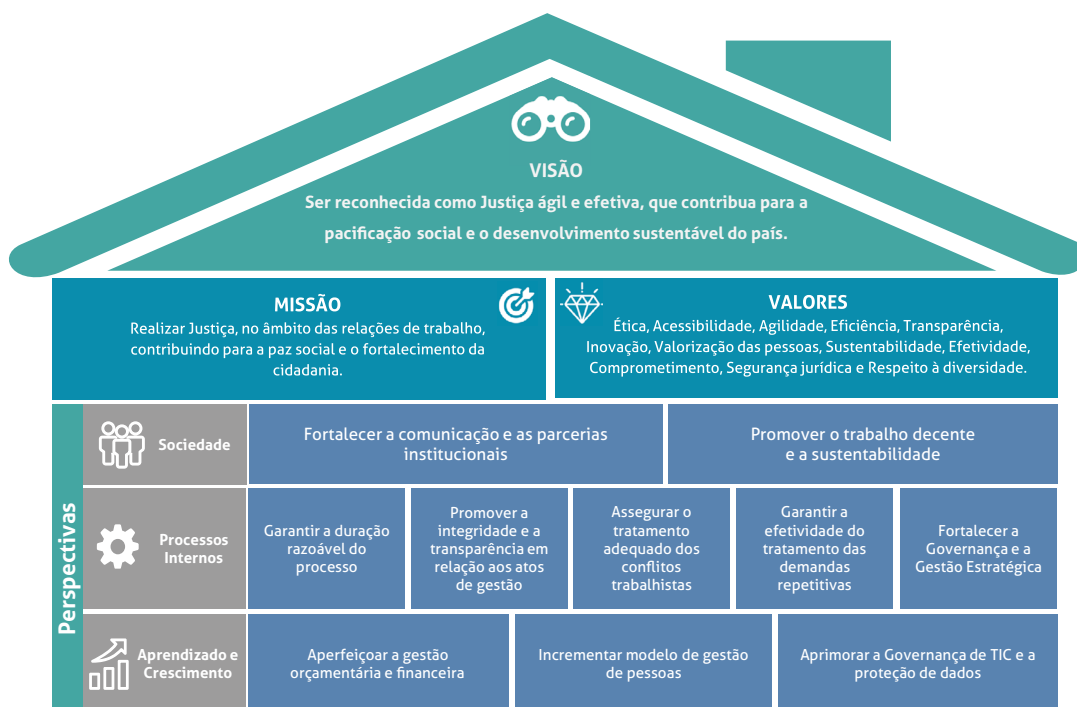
VISÃO

Ser reconhecida como Justiça ágil e efetiva, que contribua para a pacificação social e o desenvolvimento sustentável do país.

MISSÃO

Realizar Justiça, no âmbito das relações de trabalho, contribuindo para a paz social e o fortalecimento da cidadania.

VALORES

Ética, Acessibilidade, Agilidade, Eficiência, Transparência, Inovação, Valorização das pessoas, Sustentabilidade, Efetividade, Comprometimento, Segurança jurídica e Respeito à diversidade.

Perspectivas

Sociedade

Fortalecer a comunicação e as parcerias institucionais

Promover o trabalho decente e a sustentabilidade

Processos Internos

Garantir a duração razoável do processo

Promover a integridade e a transparência em relação aos atos de gestão

Assegurar o tratamento adequado dos conflitos trabalhistas

Garantir a efetividade do tratamento das demandas repetitivas

Fortalecer a Governança e a Gestão Estratégica

Aprendizado e Crescimento

Aperfeiçoar a gestão orçamentária e financeira

Incrementar modelo de gestão de pessoas

Aprimorar a Governança de TIC e a proteção de dados